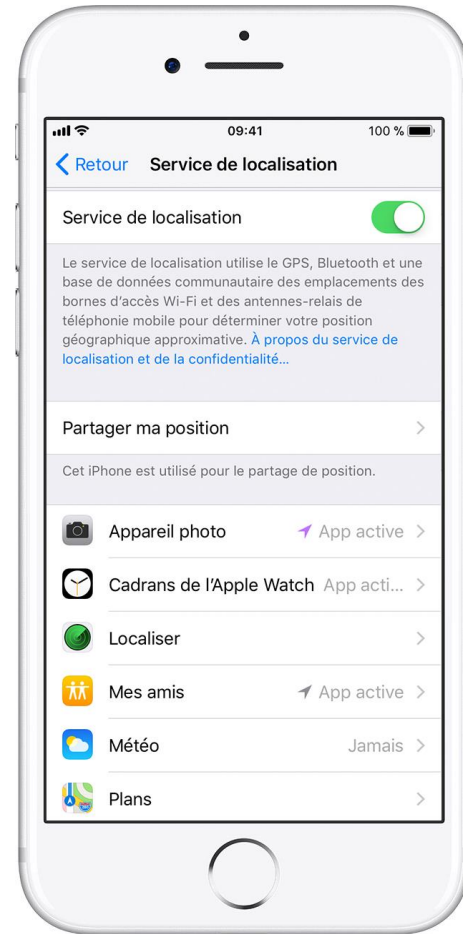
09:41
100 %

Retour Service de localisation

Service de localisation

Le service de localisation utilise le GPS, Bluetooth et une base de données communautaire des emplacements des bornes d'accès Wi-Fi et des antennes-relais de téléphonie mobile pour déterminer votre position géographique approximative. À propos du service de localisation et de la confidentialité…

Partager ma position

Cet iPhone est utilisé pour le partage de position.

Appareil photo App active

Cadrans de l'Apple Watch App acti…

Localiser

Mes amis App active

Météo Jamais

Plans